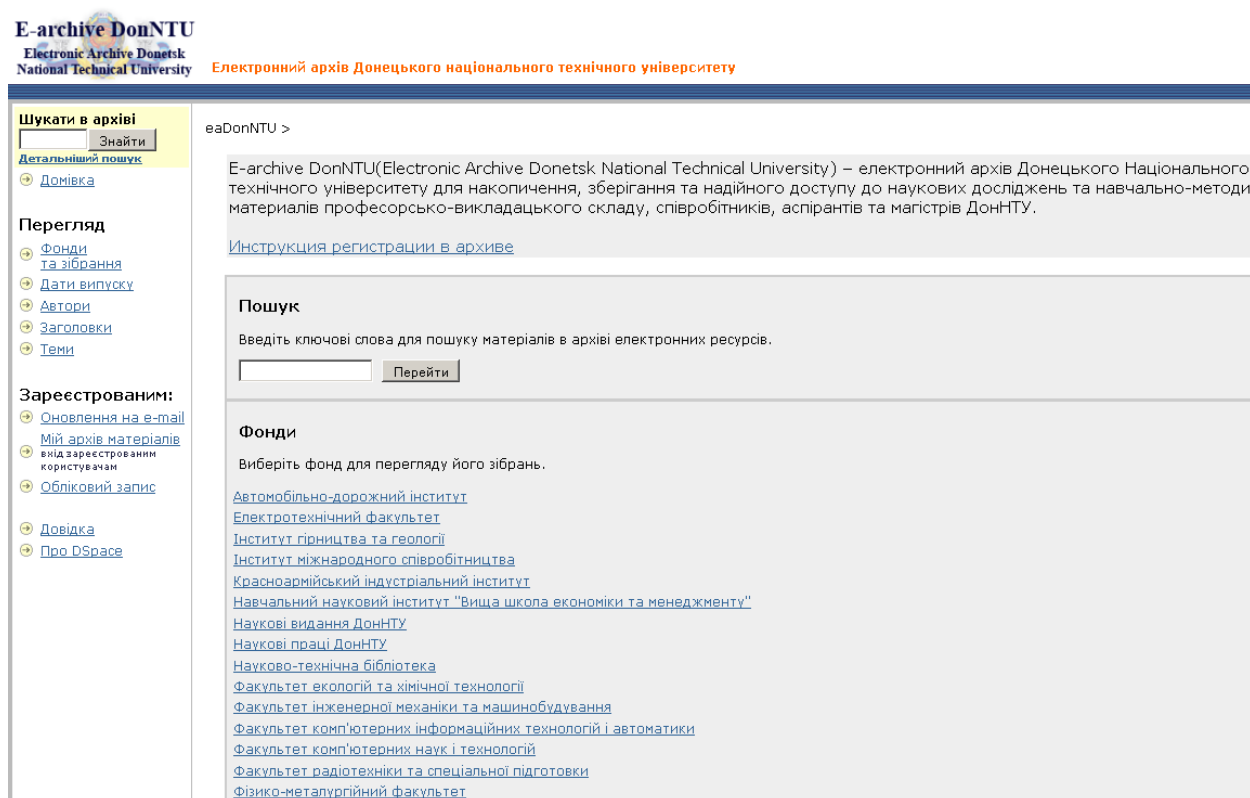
E-archive DonNTU
Electronic Archive Donetsk National Technical University

Електронний архів Донецького національного технічного університету

Шукати в архіві
Знайти
Детальніший пошук
Домівка

Перегляд
Фонди та зібрання
Дати випуску
Автори
Заголовки
Теми

Зареєстрованим:
Оновлення на e-mail
Мій архів матеріалів
вхід зареєстрованим користувачам
Обліковий запис

Довідка
Про DSpace

eaDonNTU >

E-archive DonNTU(Electronic Archive Donetsk National Technical University) – електронний архів Донецького Національного технічного університету для накопичення, зберігання та надійного доступу до наукових досліджень та навчально-методи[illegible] материалів професорсько-викладацького складу, співробітників, аспірантів та магістрів ДонНТУ.

Инструкция регистрации в архиве

Пошук

Введіть ключові слова для пошуку матеріалів в архіві електронних ресурсів.

Перейти

Фонди

Виберіть фонд для перегляду його зібрань.

Автомобільно-дорожний інститут
Електротехнічний факультет
Інститут гірництва та геології
Інститут міжнародного співробітництва
Красноармійський індустріальний інститут
Навчальний науковий інститут "Вища школа економіки та менеджменту"
Наукові видання ДонНТУ
Наукові праці ДонНТУ
Науково-технічна бібліотека
Факультет екологій та хімічної технології
Факультет інженерної механіки та машинобудування
Факультет комп'ютерних інформаційних технологій і автоматики
Факультет комп'ютерних наук і технологій
Факультет радіотехніки та спеціальної підготовки
Фізико-металургійний факультет